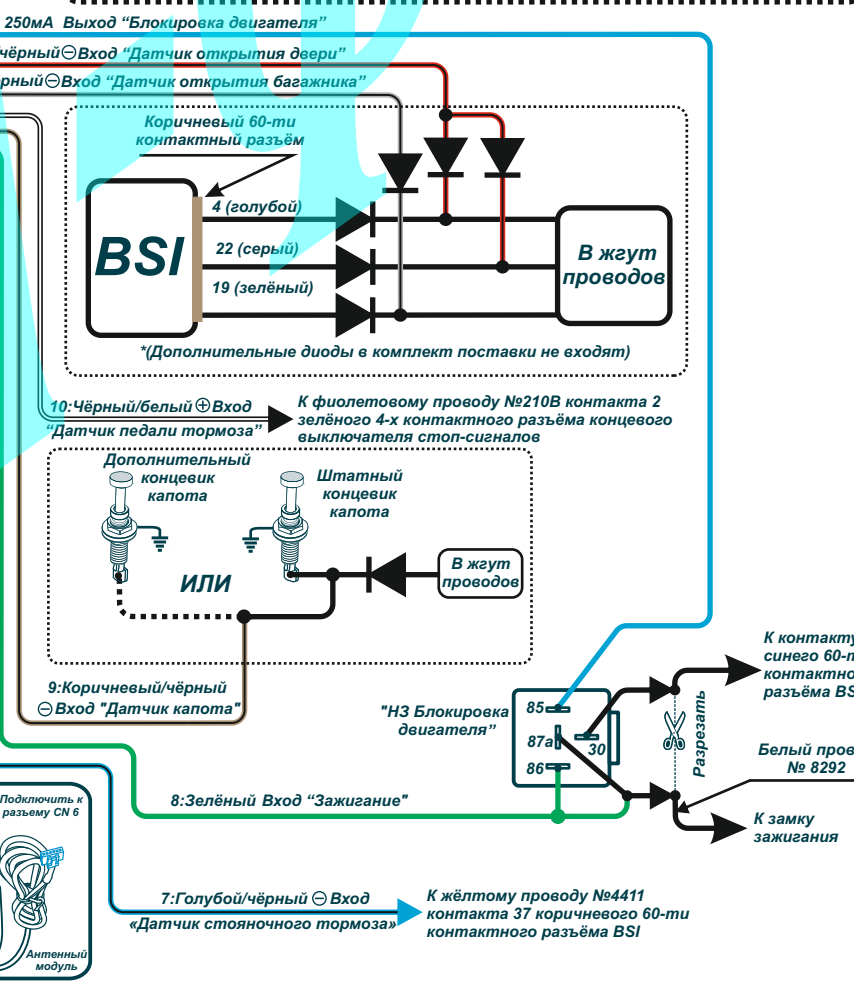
250мА Выход "Блокировка двигателя"

чёрный ⊖ Вход "Датчик открытия двери"

рный ⊖ Вход "Датчик открытия багажника"

Коричневый 60-ти контактный разъём

BSI

4 (голубой)

22 (серый)

19 (зелёный)

В жгут проводов

*(Дополнительные диоды в комплект поставки не входят)

10:Чёрный/белый ⊕ Вход "Датчик педали тормоза"

К фиолетовому проводу №210В контакта 2 зелёного 4-х контактного разъёма концевого выключателя стоп-сигналов

Дополнительный концевик капота

Штатный концевик капота

ИЛИ

В жгут проводов

9:Коричневый/чёрный ⊖ Вход "Датчик капота"

"НЗ Блокировка двигателя"

85

87a

30

86

Разрезать

К контакту синего 60-ти контактного разъёма BSI

Белый провод № 8292

К замку зажигания

8:Зелёный Вход "Зажигание"

Подключить к разъему CN 6

Антенный модуль

7:Голубой/чёрный ⊖ Вход «Датчик стояночного тормоза»

К жёлтому проводу №4411 контакта 37 коричневого 60-ти контактного разъёма BSI